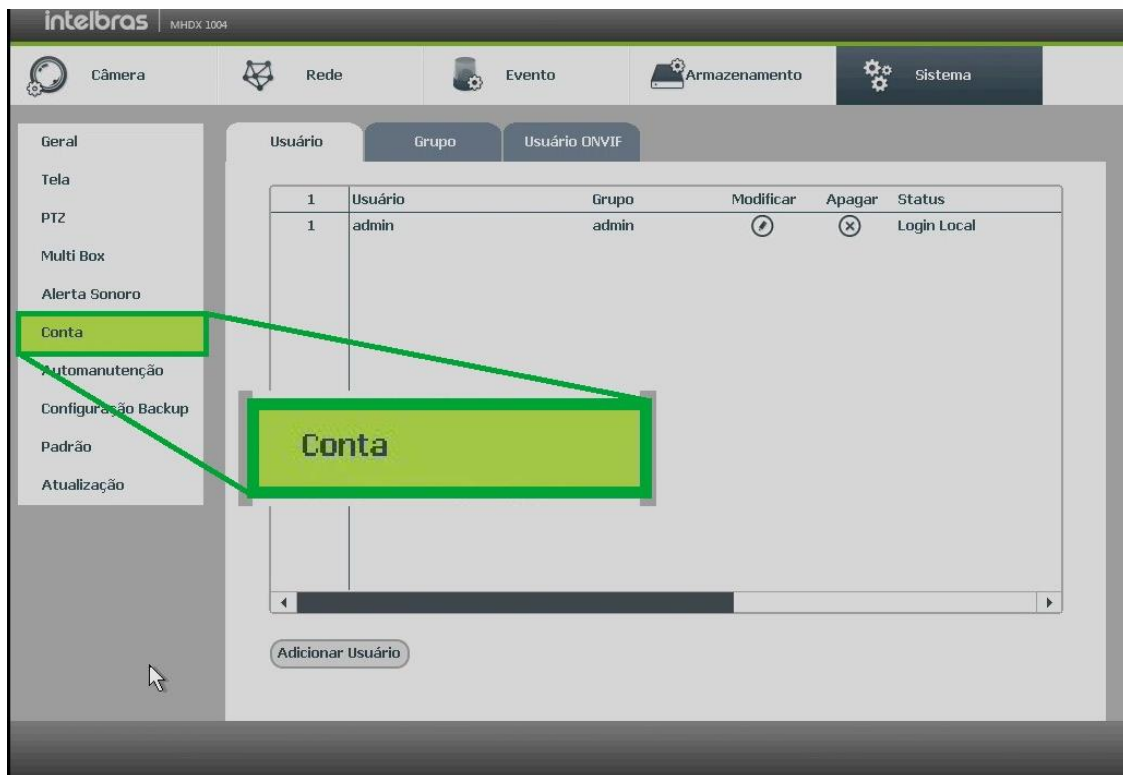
intelbras | MHDX 1004

Câmera
Rede
Evento
Armazenamento
Sistema

Geral
Tela
PTZ
Multi Box
Alerta Sonoro
Conta
Automanutenção
Configuração Backup
Padrão
Atualização

Usuário
Grupo
Usuário ONVIF

| 1 | Usuário | Grupo | Modificar | Apagar | Status |
|---|---|---|---|---|---|
| 1 | admin | admin | | | Login Local |

Conta

Adicionar Usuário